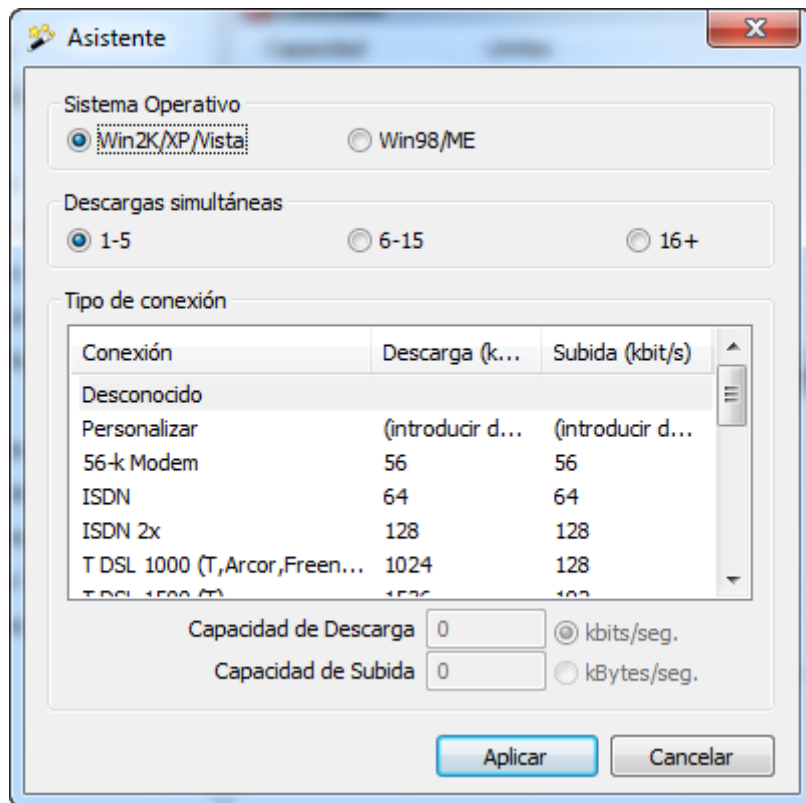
Asistente

Sistema Operativo
Win2K/XP/Vista
Win98/ME

Descargas simultáneas
1-5
6-15
16+

Tipo de conexión

| Conexión | Descarga (k... | Subida (kbit/s) |
|---|---|---|
| Desconocido | | |
| Personalizar | (introducir d... | (introducir d... |
| 56-k Modem | 56 | 56 |
| ISDN | 64 | 64 |
| ISDN 2x | 128 | 128 |
| T DSL 1000 (T,Arcor,Freen... | 1024 | 128 |
| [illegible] | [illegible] | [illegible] |

Capacidad de Descarga 0
kbits/seg.
Capacidad de Subida 0
kBytes/seg.

Aplicar
Cancelar